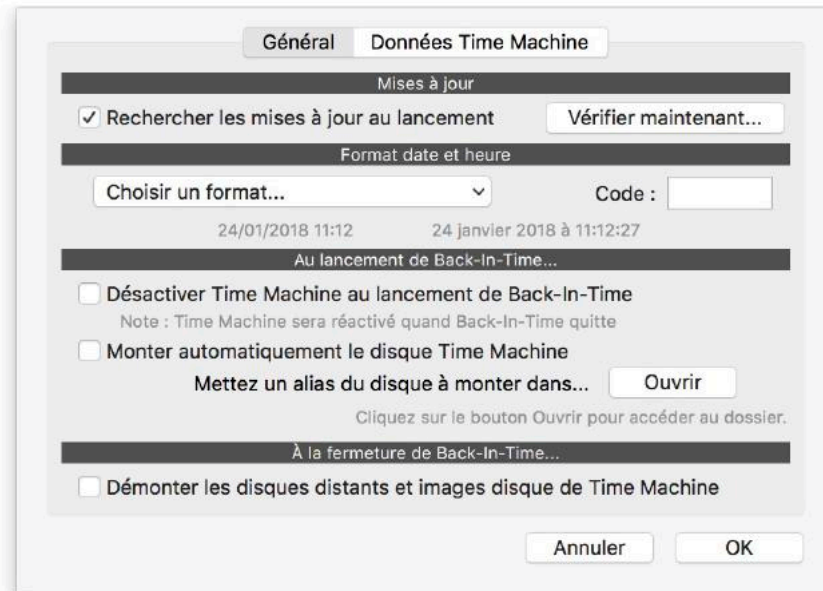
Général Données Time Machine

Mises à jour

✓ Rechercher les mises à jour au lancement

Vérifier maintenant...

Format date et heure

Choisir un format...

Code :

24/01/2018 11:12 24 janvier 2018 à 11:12:27

Au lancement de Back-In-Time...

Désactiver Time Machine au lancement de Back-In-Time

Note : Time Machine sera réactivé quand Back-In-Time quitte

Monter automatiquement le disque Time Machine

Mettez un alias du disque à monter dans...

Ouvrir

Cliquez sur le bouton Ouvrir pour accéder au dossier.

À la fermeture de Back-In-Time...

Démonter les disques distants et images disque de Time Machine

Annuler

OK